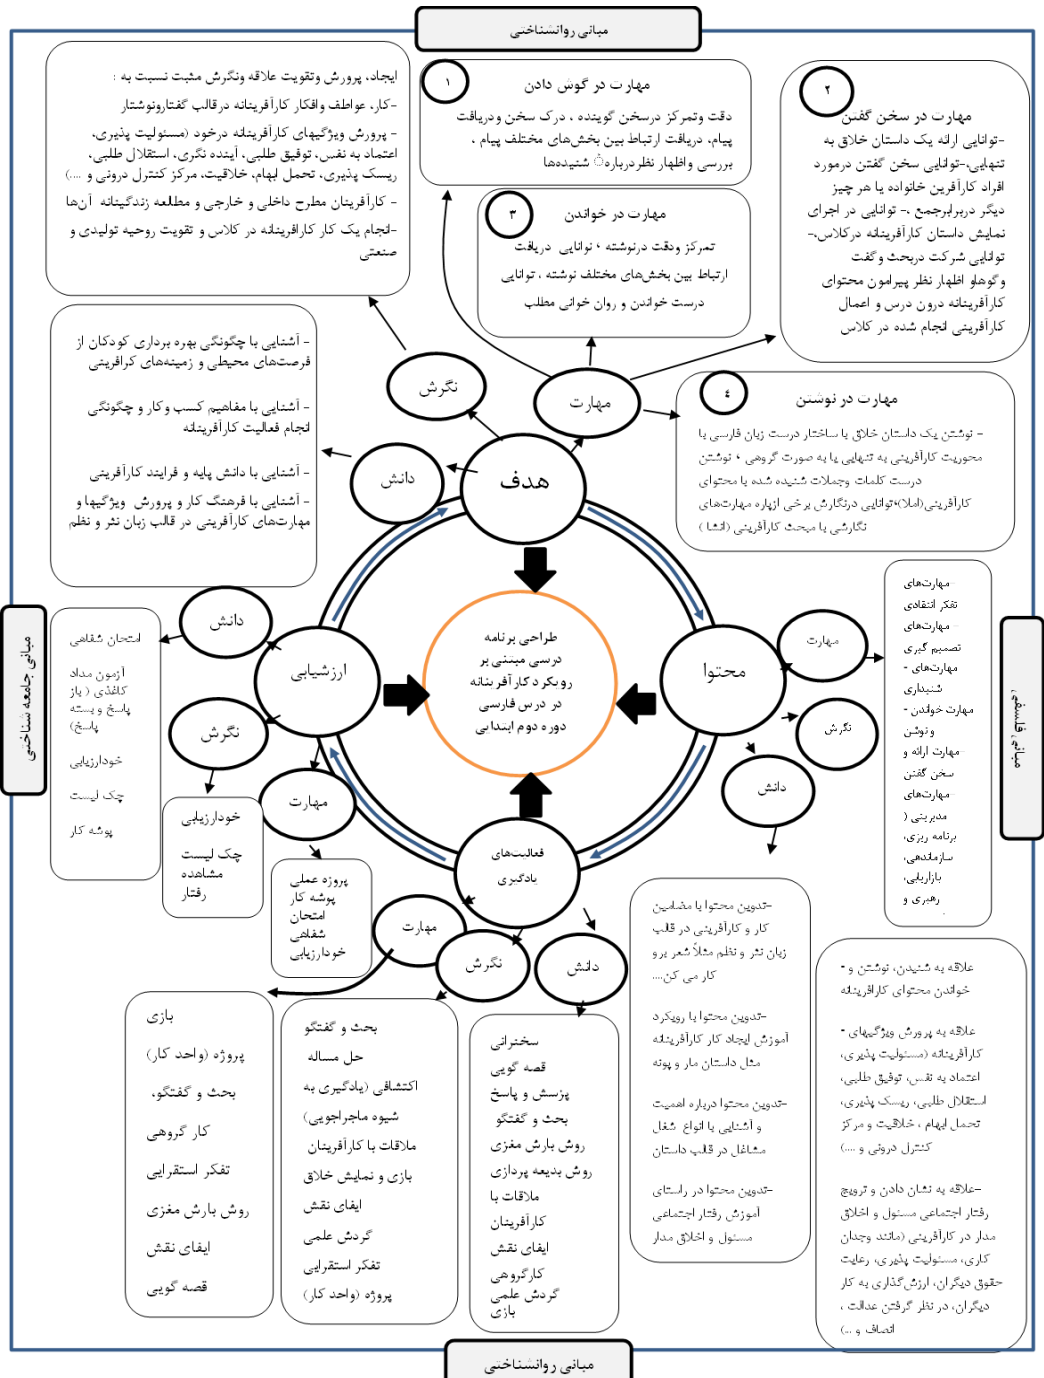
مبانی روانشناختی

ایجاد، پرورش وتقویت علاقه ونگرش مثبت نسبت به :
-کار، عواطف وافکار کارآفرینانه درقالب گفتاروتوشتار
- پرورش ویژگیهای کارآفرینانه درخود (مسئولیت پذیری، اعتماد به نفس، توفیق طلبی، آینده نگری، استقلال طلبی، ریسک پذیری، تحمل ابهام، خلاقیت، مرکز کنترل درونی و ....)
- کارآفرینان مطرح داخلی و خارجی و مطالعه زندگینامه آن‌ها
-انجام یک کار کارآفرینانه در کلاس و تقویت روحیه تولیدی و صنعتی

۱
مهارت در گوش دادن
دقت وتمرکز درسخن گوینده ، درک سخن ودریافت پیام، دریافت ارتباط بین بخش‌های مختلف پیام ، بررسی واظهار نظر درباره‌ٔ شنیده‌ها

۲
مهارت در سخن گفتن
-توانایی ارائه یک داستان خلاق به تنهایی،-توانایی سخن گفتن درمورد افراد کارآفرین خانواده یا هر چیز دیگر دربرابرجمع -. توانایی در اجرای نمایش داستان کارآفرینانه درکلاس.- توانایی شرکت دربحث و گفت وگوو اظهار نظر پیرامون محتوای کارآفرینانه درون درس و اعمال کارآفرینی انجام شده در کلاس

۳
مهارت در خواندن
تمرکز ودقت درنوشته ، توانایی دریافت ارتباط بین بخش‌های مختلف نوشته ، توانایی درست خواندن و روان خوانی مطلب

۴
مهارت در نوشتن
- نوشتن یک داستان خلاق یا ساختار درست زبان فارسی با محوریت کارآفرینی به تنهایی یا به صورت گروهی ، نوشتن درست کلمات وجملات شنیده شده یا محتوای کارآفرینی(املا)-توانایی درنگارش برخی ازواژه‌ها ومهارت‌های نگارشی با محیت کارآفرینی (انشا)

- آشنایی با چگونگی بهره برداری کودکان از فرصت‌های محیطی و زمینه‌های کرافرینی
- آشنایی با مفاهیم کسب و کار و چگونگی انجام فعالیت کارآفرینانه
- آشنایی با دانش پایه و فرایند کارآفرینی
- آشنایی با فرهنگ کار و پرورش ویژگیها و مهارت‌های کارآفرینی در قالب زبان نثر و نظم

نگرش
مهارت
دانش
هدف

طراحی برنامه درسی مبتنی بر رویکرد کارآفرینانه در درس فارسی دوره دوم ابتدایی

مبانی جامعه شناختی

امتحان شفاهی
آزمون مداد کاغذی (باز پاسخ و بسته پاسخ)
خودارزیابی
چک لیست
پوشه کار

دانش
ارزشیابی
نگرش
مهارت

خودارزیابی
چک لیست
مشاهده رفتار

پروژه عملی
پوشه کار
امتحان شفاهی
خودارزیابی

محتوا
مهارت
نگرش
دانش

مهارت‌های تفکر انتقادی
مهارت‌های تصمیم گیری
- مهارت‌های شنیداری
- مهارت خواندن ونوشتن
مهارت ارائه و سخن گفتن
مهارت‌های مدیریتی ( برنامه ریزی، سازماندهی، بازاریابی و رهبری)

مبانی فلسفی

فعالیت‌های یادگیری
مهارت
نگرش
دانش

-تدوین محتوا با مضامین کار و کارآفرینی در قالب زبان نثر و نظم مثلاً شعر برو کار می کن....
-تدوین محتوا با رویکرد آموزش ایجاد کار کارآفرینانه مثل داستان مار و پونه
-تدوین محتوا درباره اهمیت شغل و آشنایی با انواع مشاغل در قالب داستان
-تدوین محتوا در راستای آموزش رفتار اجتماعی مسئول و اخلاق مدار

- علاقه به شنیدن، نوشتن و خواندن محتوای کارآفرینانه
- علاقه به پرورش ویژگیهای کارآفرینانه (مسئولیت پذیری، اعتماد به نفس، توفیق طلبی، استقلال طلبی، ریسک پذیری، تحمل ابهام ، خلاقیت و مرکز کنترل درونی و ....)
-علاقه به نشان دادن و ترویج رفتار اجتماعی مسئول و اخلاق مدار در کارآفرینی (مانند وجدان کاری، مسئولیت پذیری، رعایت حقوق دیگران، ارزش‌گذاری به کار دیگران، در نظر گرفتن عدالت ، انصاف و ...)

بازی
پروژه (واحد کار)
بحث و گفتگو،
کار گروهی
تفکر استقرایی
روش بارش مغزی
ایفای نقش
قصه گویی

بحث و گفتگو
حل مساله
اکتشافی (یادگیری به شیوه ماجراجویی)
ملاقات با کارآفرینان
بازی و نمایش خلاق
ایفای نقش
گردش علمی
تفکر استقرایی
پروژه (واحد کار)

سخنرانی
قصه گویی
پرسش و پاسخ
بحث و گفتگو
روش بارش مغزی
روش بدیعه پردازی
ملاقات با کارآفرینان
ایفای نقش
کارگروهی
گردش علمی
بازی

مبانی روانشناختی